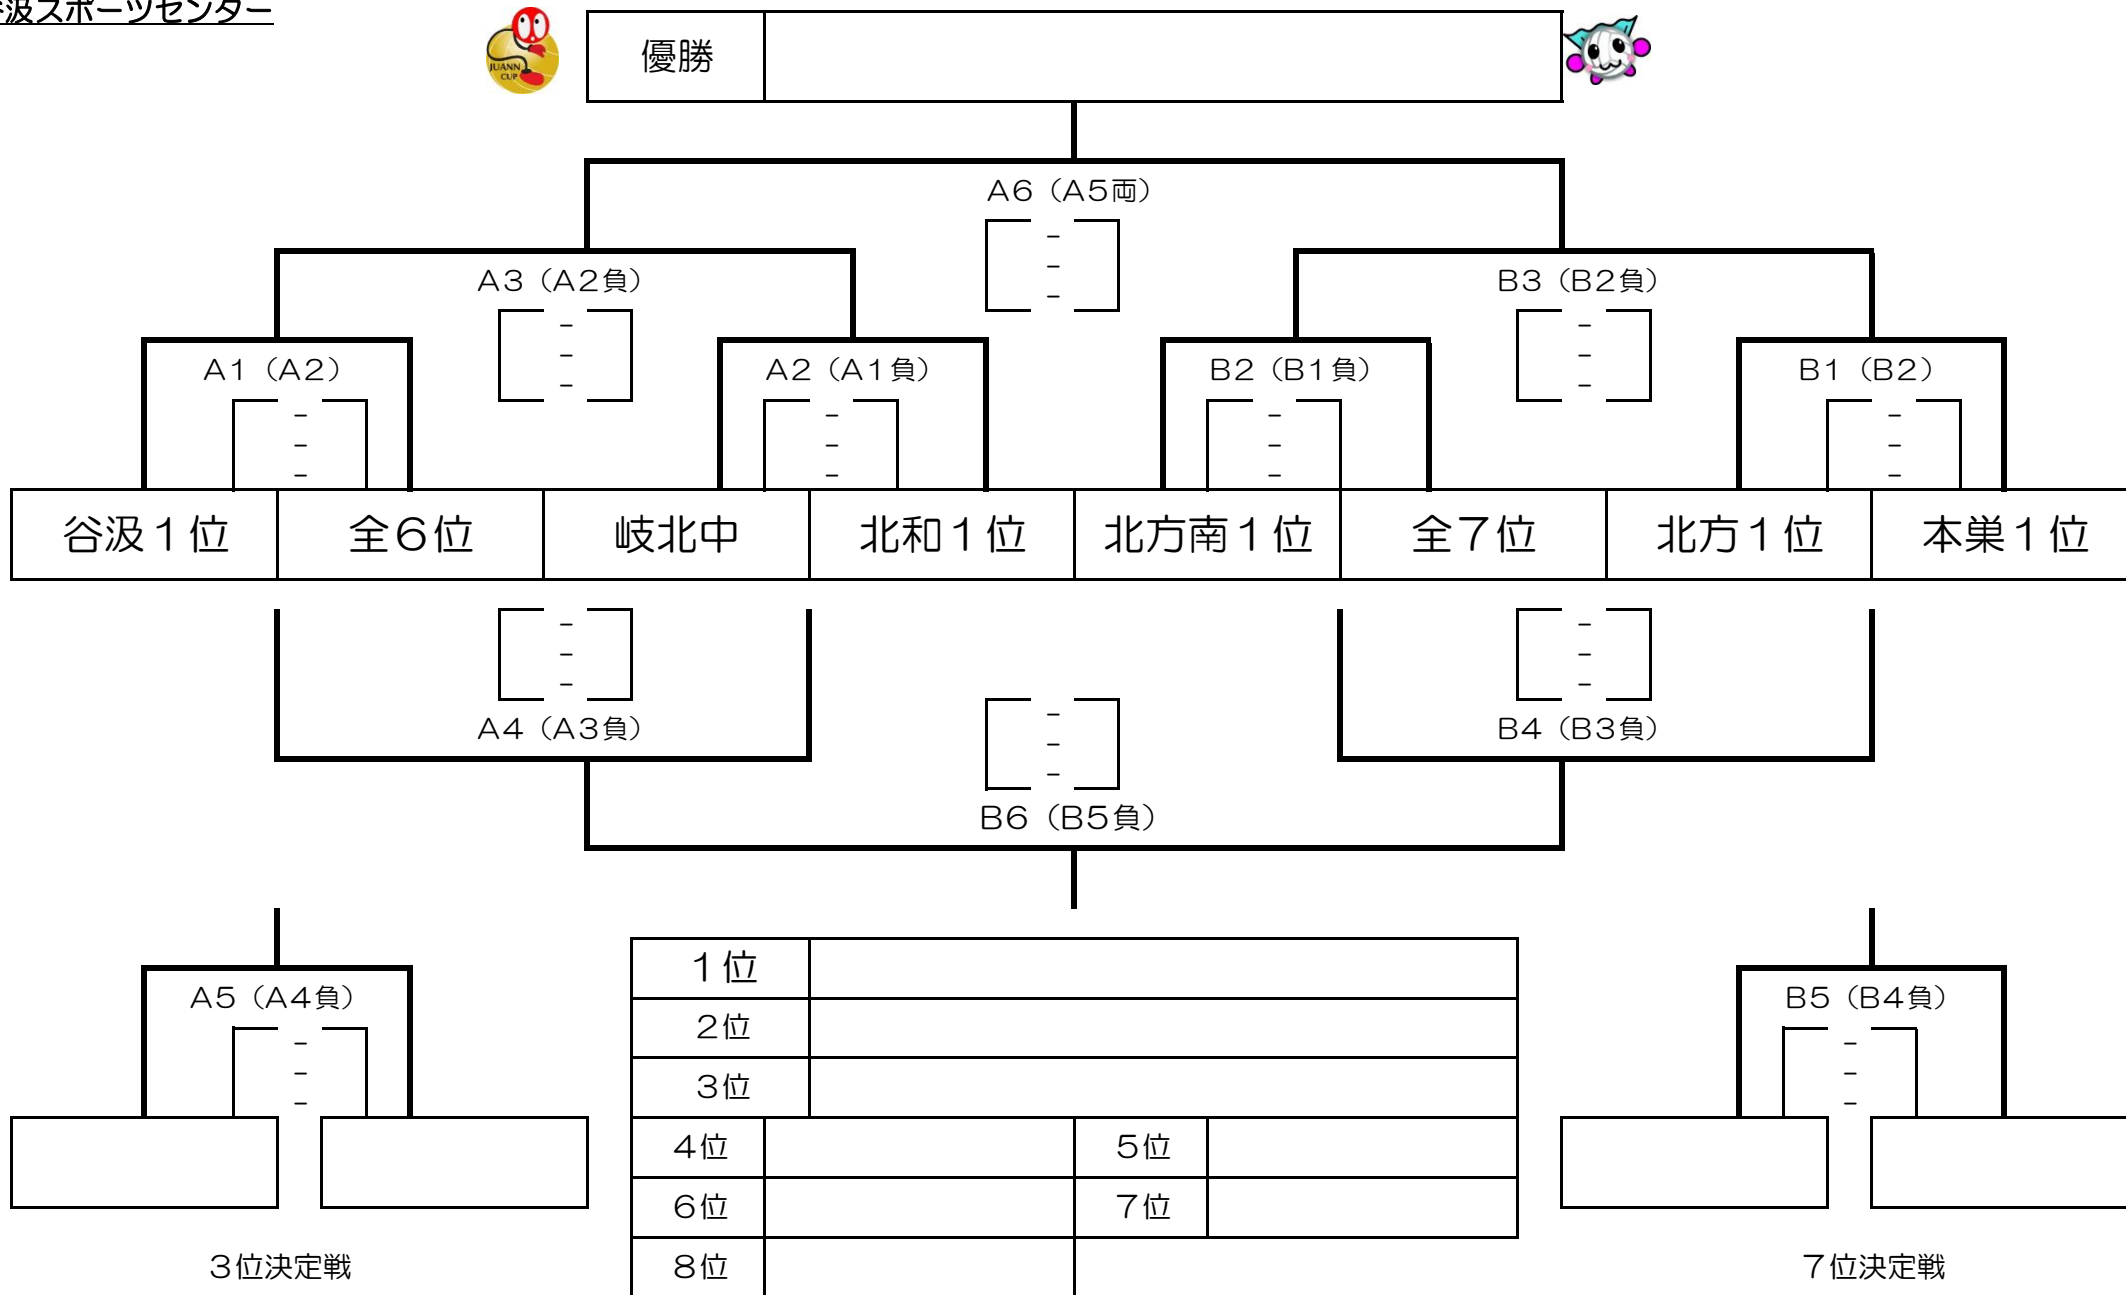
汲スポーツセンター

JUANN CUP

優勝

A6（A5両）
-
-
-

A3（A2負）
-
-
-

B3（B2負）
-
-
-

A1（A2）
-
-
-

A2（A1負）
-
-
-

B2（B1負）
-
-
-

B1（B2）
-
-
-

| 谷汲１位 | 全６位 | 岐北中 | 北和１位 | 北方南１位 | 全７位 | 北方１位 | 本巣１位 |
|---|---|---|---|---|---|---|---|

-
-
-
A4（A3負）

-
-
-
B6（B5負）

-
-
-
B4（B3負）

A5（A4負）
-
-
-

３位決定戦

| １位 | | | |
|---|---|---|---|
| ２位 | | | |
| ３位 | | | |
| ４位 | | ５位 | |
| ６位 | | ７位 | |
| ８位 | | | |

B5（B4負）
-
-
-

７位決定戦